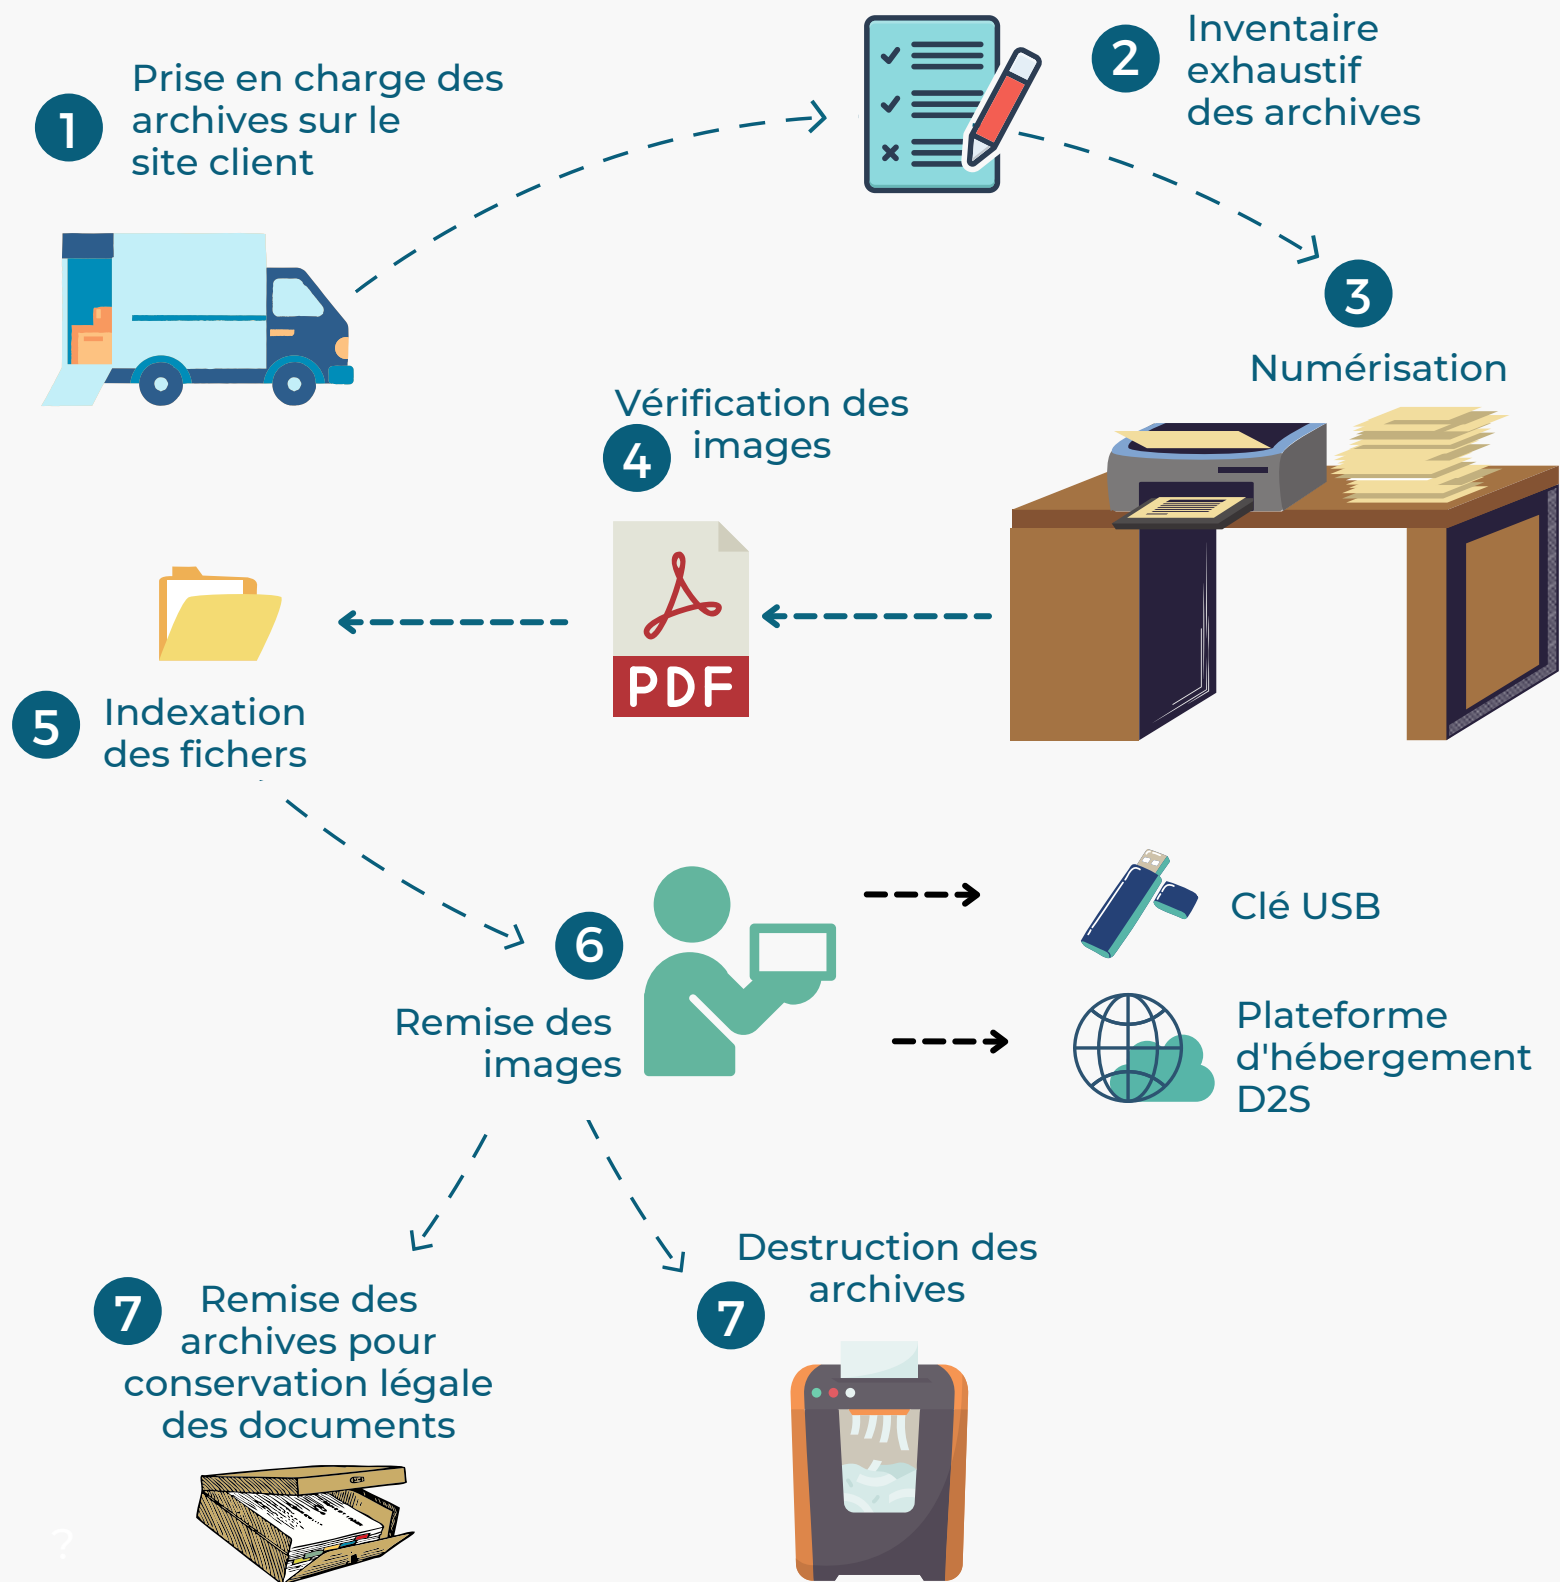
1 Prise en charge des archives sur le site client

2 Inventaire exhaustif des archives

3 Numérisation

4 Vérification des images

PDF

5 Indexation des fichers

6 Remise des images

Clé USB

Plateforme d'hébergement D2S

7 Remise des archives pour conservation légale des documents

7 Destruction des archives